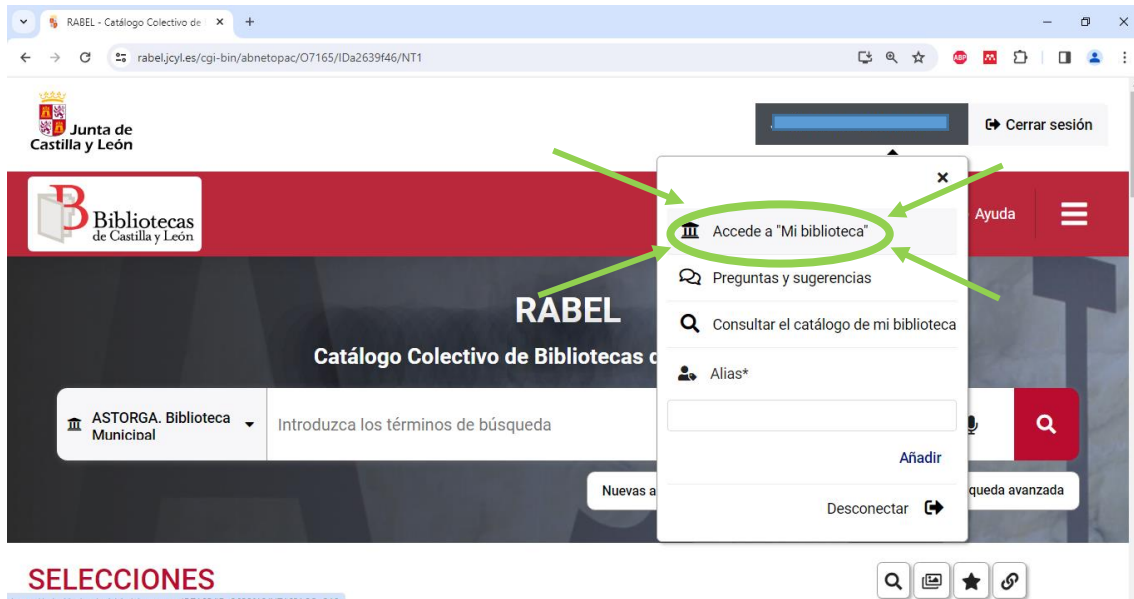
RABEL - Catálogo Colectivo de
rabel.jcyl.es/cgi-bin/abnetopac/O7165/IDa2639f46/NT1

Junta de Castilla y León

Cerrar sesión

Bibliotecas de Castilla y León

Ayuda

×
Accede a "Mi biblioteca"
Preguntas y sugerencias
Consultar el catálogo de mi biblioteca
Alias*
Añadir
Desconectar

RABEL
Catálogo Colectivo de Bibliotecas d

ASTORGA. Biblioteca Municipal
Introduzca los términos de búsqueda

Nuevas a
queda avanzada

SELECCIONES